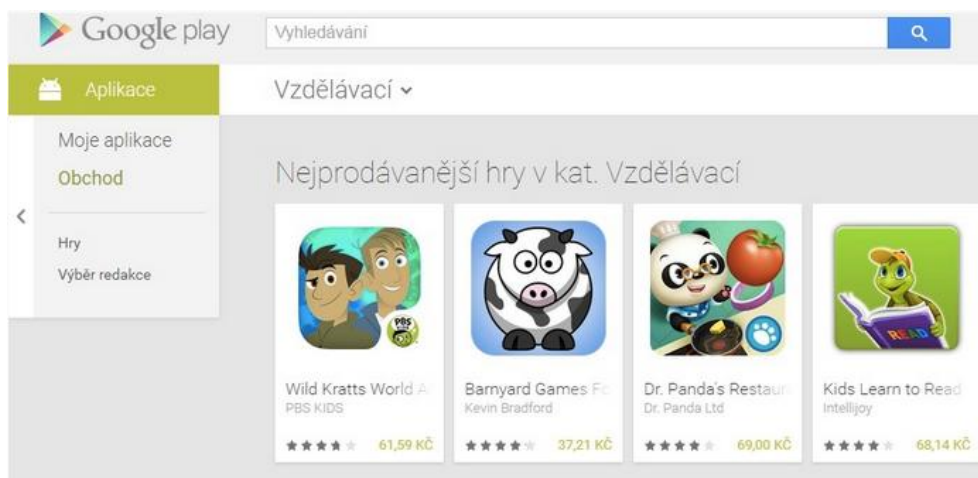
Google play

Vyhledávání

Aplikace

Vzdělávací

Moje aplikace

Obchod

Hry

Výběr redakce

Nejprodávanější hry v kat. Vzdělávací

PBS KIDS

READ

Wild Kratts World A
PBS KIDS
61,59 KČ

Barnyard Games Fo
Kevin Bradford
37,21 KČ

Dr. Panda's Restaur
Dr. Panda Ltd
69,00 KČ

Kids Learn to Read
Intellijoy
68,14 KČ